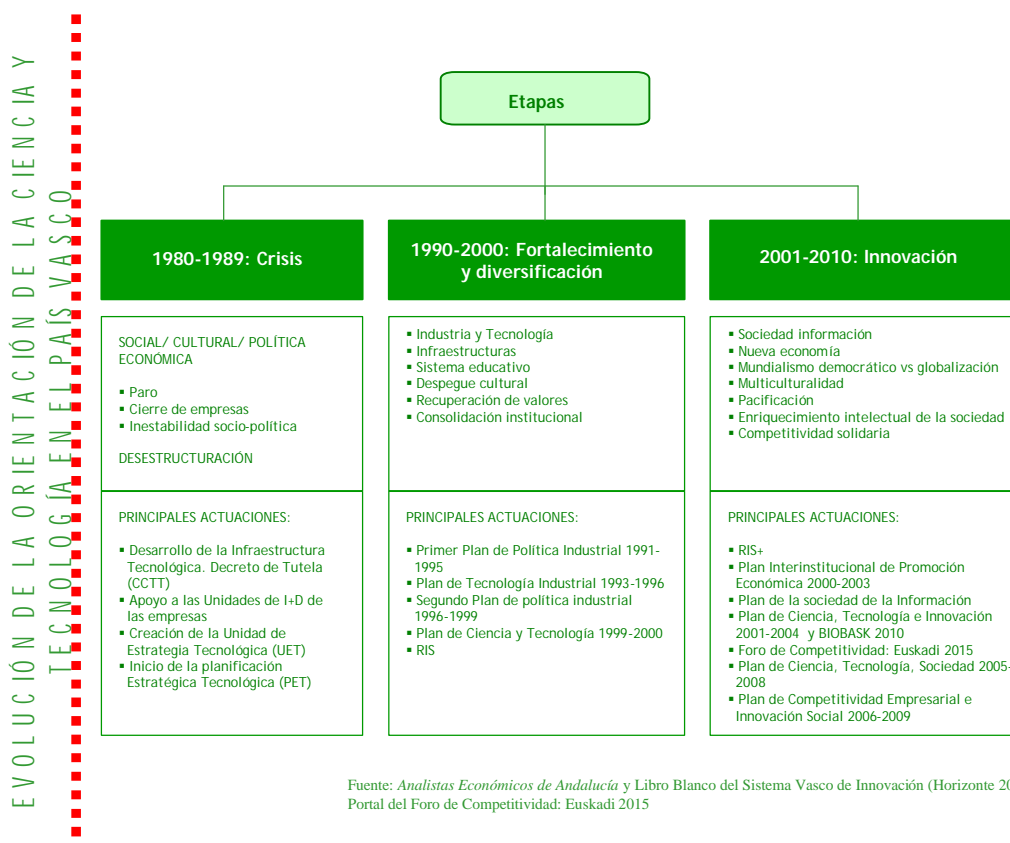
EVOLUCIÓN DE LA ORIENTACIÓN DE LA CIENCIA Y TECNOLOGÍA EN EL PAÍS VASCO

Etapas

1980-1989: Crisis

SOCIAL/ CULTURAL/ POLÍTICA ECONÓMICA

▪ Paro
▪ Cierre de empresas
▪ Inestabilidad socio-política

DESESTRUCTURACIÓN

PRINCIPALES ACTUACIONES:

▪ Desarrollo de la Infraestructura Tecnológica. Decreto de Tutela (CCTT)
▪ Apoyo a las Unidades de I+D de las empresas
▪ Creación de la Unidad de Estrategia Tecnológica (UET)
▪ Inicio de la planificación Estratégica Tecnológica (PET)

1990-2000: Fortalecimiento y diversificación

▪ Industria y Tecnología
▪ Infraestructuras
▪ Sistema educativo
▪ Despegue cultural
▪ Recuperación de valores
▪ Consolidación institucional

PRINCIPALES ACTUACIONES:

▪ Primer Plan de Política Industrial 1991-1995
▪ Plan de Tecnología Industrial 1993-1996
▪ Segundo Plan de política industrial 1996-1999
▪ Plan de Ciencia y Tecnología 1999-2000
▪ RIS

2001-2010: Innovación

▪ Sociedad información
▪ Nueva economía
▪ Mundialismo democrático vs globalización
▪ Multiculturalidad
▪ Pacificación
▪ Enriquecimiento intelectual de la sociedad
▪ Competitividad solidaria

PRINCIPALES ACTUACIONES:

▪ RIS+
▪ Plan Interinstitucional de Promoción Económica 2000-2003
▪ Plan de la sociedad de la Información
▪ Plan de Ciencia, Tecnología e Innovación 2001-2004 y BIOBASK 2010
▪ Foro de Competitividad: Euskadi 2015
▪ Plan de Ciencia, Tecnología, Sociedad 2005-2008
▪ Plan de Competitividad Empresarial e Innovación Social 2006-2009

Fuente: Analistas Económicos de Andalucía y Libro Blanco del Sistema Vasco de Innovación (Horizonte 20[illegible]
Portal del Foro de Competitividad: Euskadi 2015